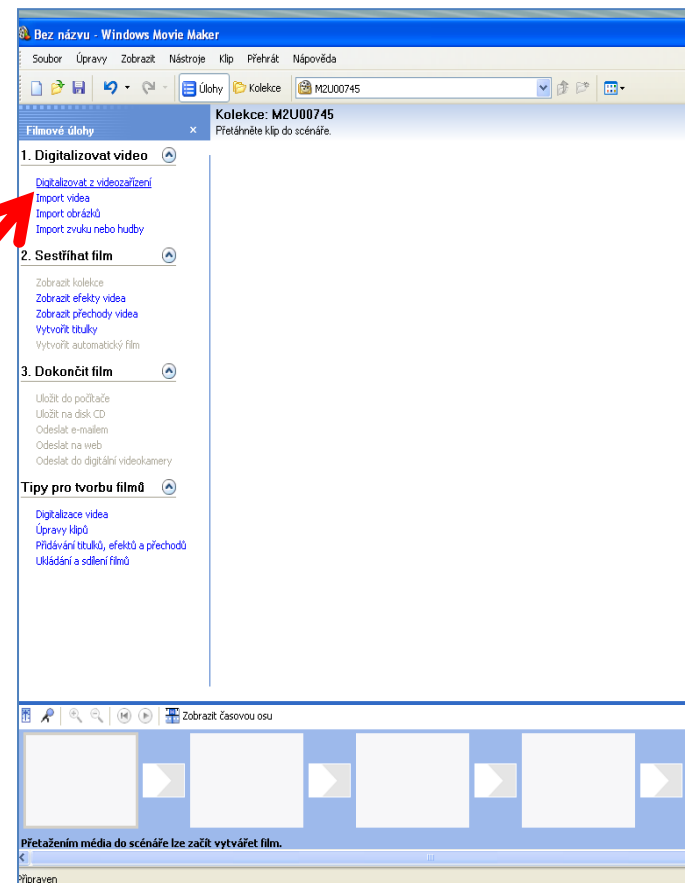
Bez názvu - Windows Movie Maker

Soubor Úpravy Zobrazit Nástroje Klip Přehrát Nápověda

Úlohy Kolekce M2U00745

Filmové úlohy ×

Kolekce: M2U00745
Přetáhněte klip do scénáře.

1. Digitalizovat video

Digitalizovat z videozařízení
Import videa
Import obrázků
Import zvuku nebo hudby

2. Sestříhat film

Zobrazit kolekce
Zobrazit efekty videa
Zobrazit přechody videa
Vytvořit titulky
Vytvořit automatický film

3. Dokončit film

Uložit do počítače
Uložit na disk CD
Odeslat e-mailem
Odeslat na web
Odeslat do digitální videokamery

Tipy pro tvorbu filmů

Digitalizace videa
Úpravy klipů
Přidávání titulků, efektů a přechodů
Ukládání a sdílení filmů

Zobrazit časovou osu

Přetažením média do scénáře lze začít vytvářet film.

Připraven